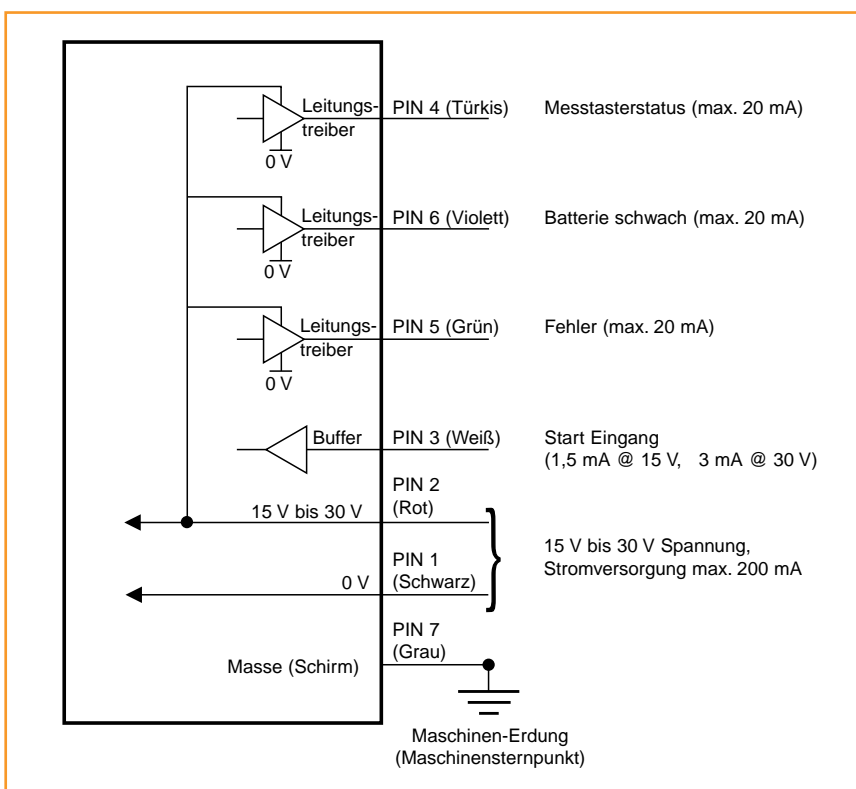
Leitungstreiber
0 V
PIN 4 (Türkis)
Messtasterstatus (max. 20 mA)

Leitungstreiber
0 V
PIN 6 (Violett)
Batterie schwach (max. 20 mA)

Leitungstreiber
0 V
PIN 5 (Grün)
Fehler (max. 20 mA)

Buffer
PIN 3 (Weiß)
Start Eingang
(1,5 mA @ 15 V, 3 mA @ 30 V)

15 V bis 30 V
PIN 2
(Rot)

0 V
PIN 1
(Schwarz)

15 V bis 30 V Spannung,
Stromversorgung max. 200 mA

Masse (Schirm)
PIN 7
(Grau)

Maschinen-Erdung
(Maschinensternpunkt)